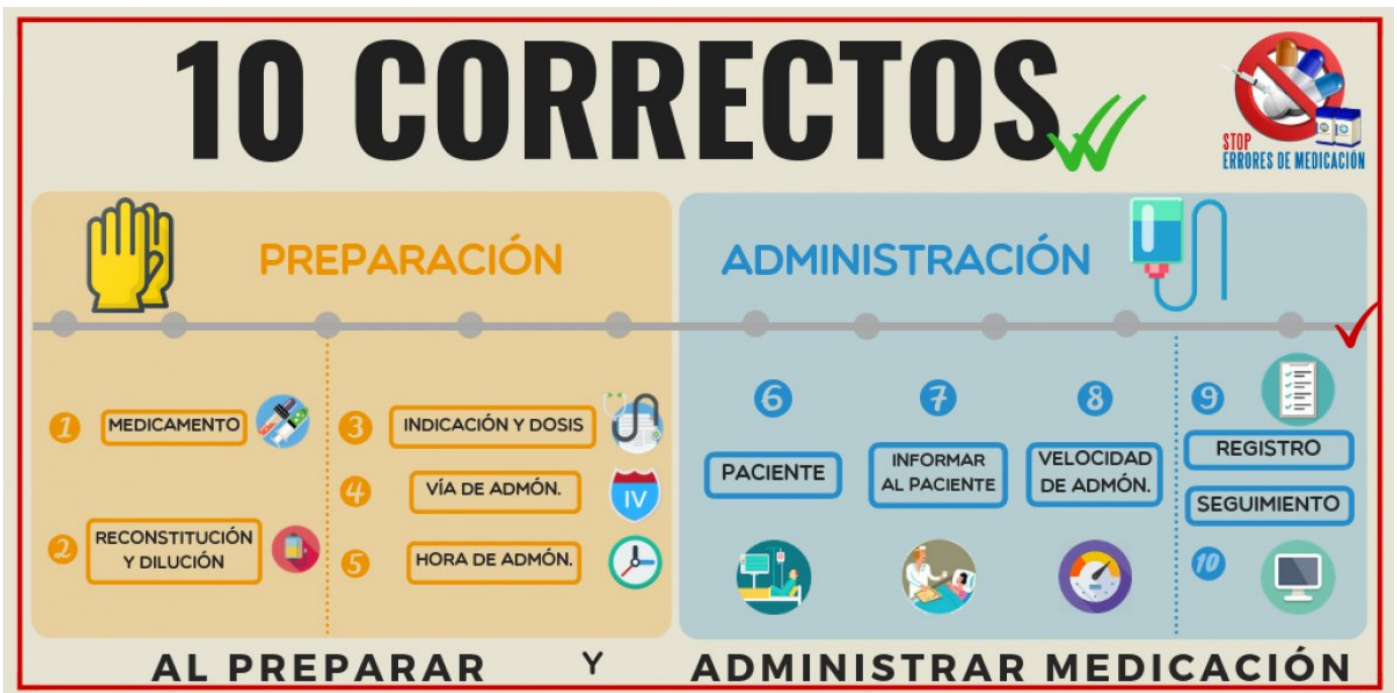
10 CORRECTOS

STOP
ERRORES DE MEDICACIÓN

PREPARACIÓN

ADMINISTRACIÓN

1 MEDICAMENTO

2 RECONSTITUCIÓN Y DILUCIÓN

3 INDICACIÓN Y DOSIS

4 VÍA DE ADMÓN.

IV

5 HORA DE ADMÓN.

6 PACIENTE

7 INFORMAR AL PACIENTE

8 VELOCIDAD DE ADMÓN.

9 REGISTRO

SEGUIMIENTO

10

AL PREPARAR Y ADMINISTRAR MEDICACIÓN